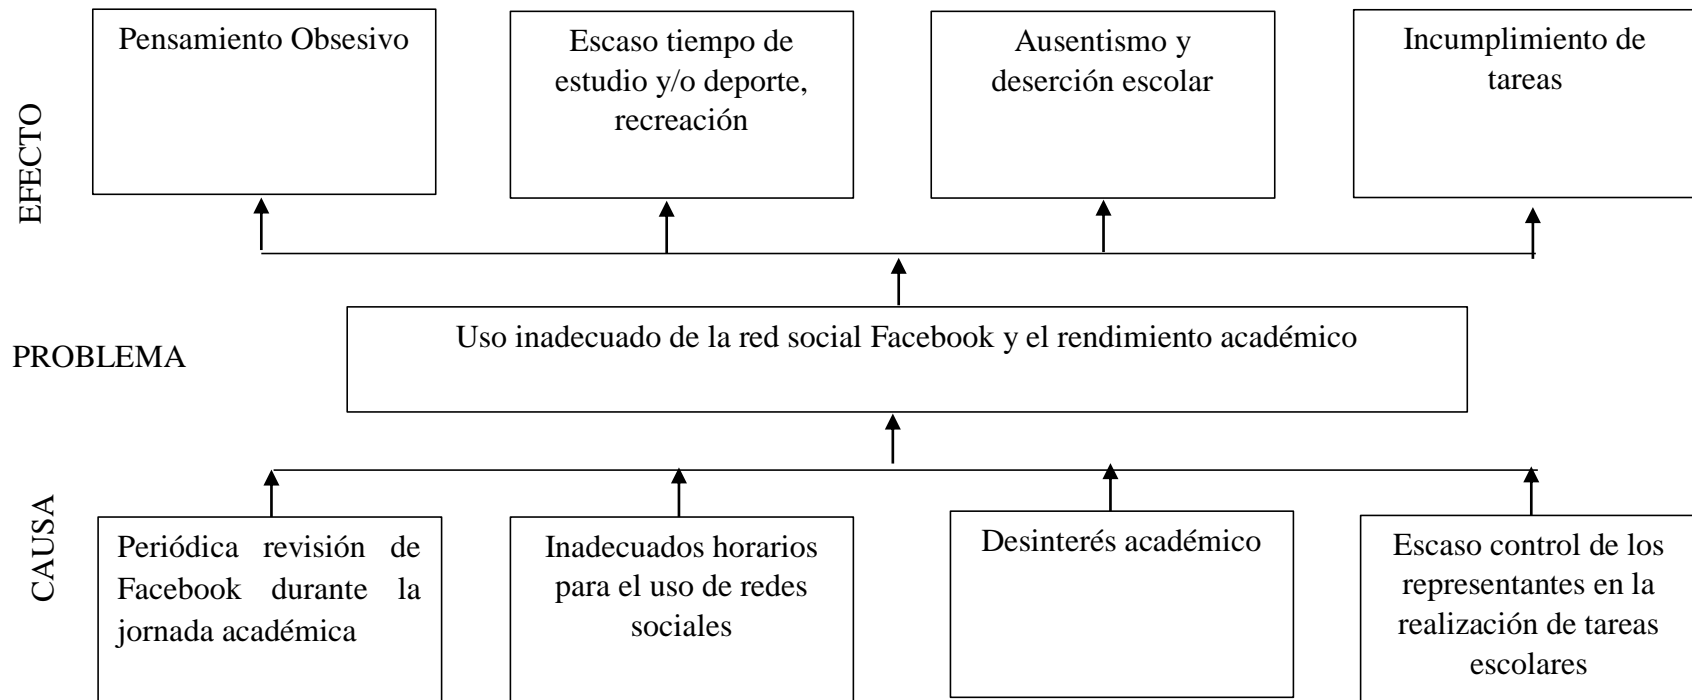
EFECTO

Pensamiento Obsesivo

Escaso tiempo de estudio y/o deporte, recreación

Ausentismo y deserción escolar

Incumplimiento de tareas

PROBLEMA

Uso inadecuado de la red social Facebook y el rendimiento académico

CAUSA

Periódica revisión de Facebook durante la jornada académica

Inadecuados horarios para el uso de redes sociales

Desinterés académico

Escaso control de los representantes en la realización de tareas escolares